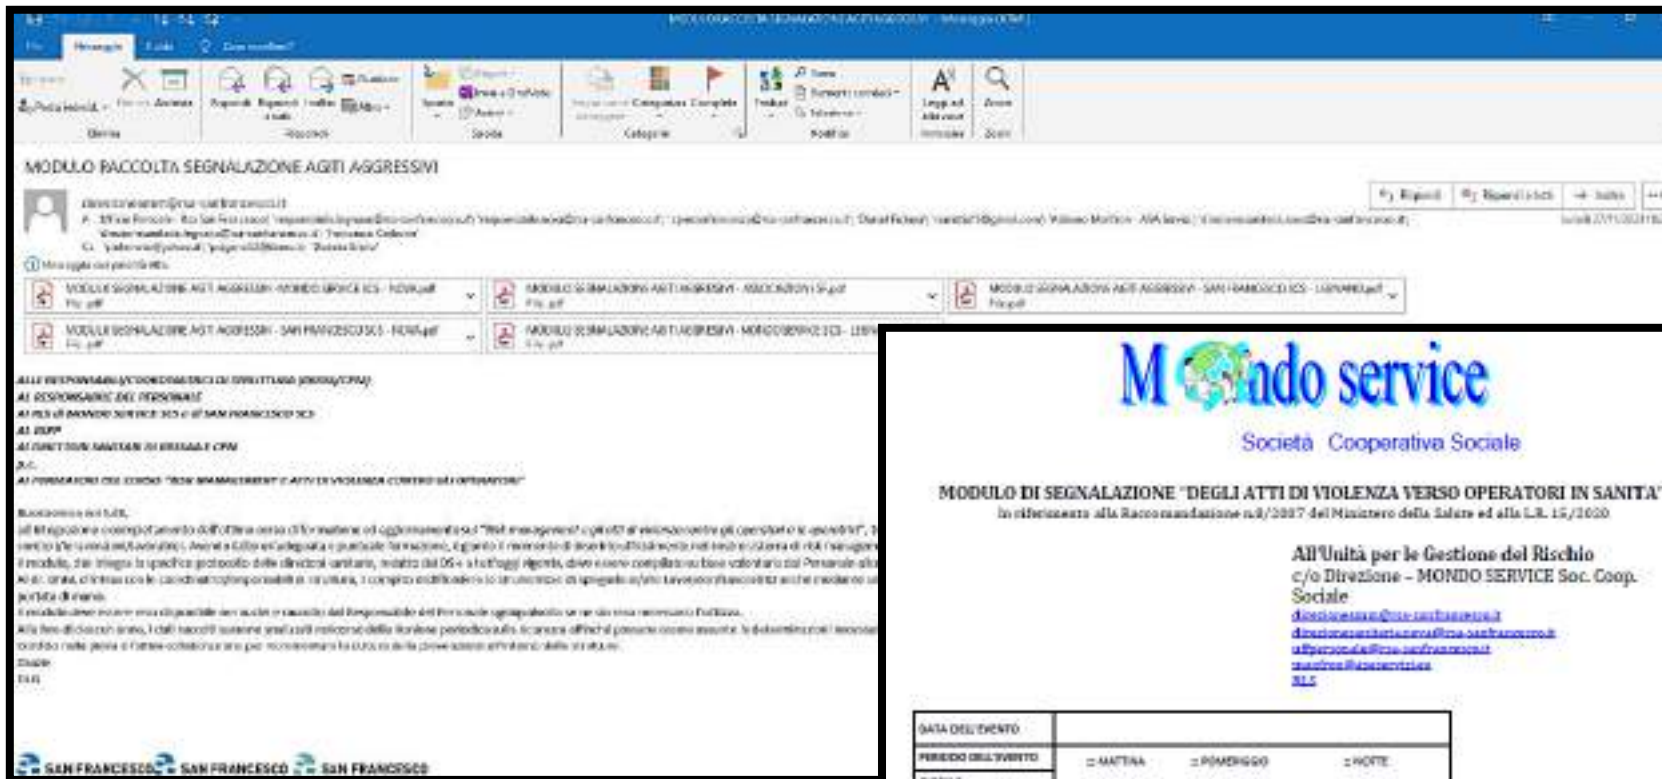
MODULO RACCOLTA SEGNALAZIONE AGITI AGGRESSIVI

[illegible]

MODULO SEGNALAZIONE AGITI AGGRESSIVI - MONDO SERVICE SCS - NOVA.pdf
MODULO SEGNALAZIONE AGITI AGGRESSIVI - ASSOCIAZIONI Si.pdf
MODULO SEGNALAZIONE AGITI AGGRESSIVI - SAN FRANCESCO SCS - LEGNANO.pdf
MODULO SEGNALAZIONE AGITI AGGRESSIVI - SAN FRANCESCO SCS - NOVA.pdf
MODULO SEGNALAZIONE AGITI AGGRESSIVI - MONDO SERVICE SCS - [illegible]

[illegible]

SAN FRANCESCO SAN FRANCESCO SAN FRANCESCO

Mondo service

Società Cooperativa Sociale

MODULO DI SEGNALAZIONE "DEGLI ATTI DI VIOLENZA VERSO OPERATORI IN SANITA'"
In riferimento alla Raccomandazione n.8/2007 del Ministero della Salute ed alla L.R. 15/2020

All'Unità per le Gestione del Rischio
c/o Direzione – MONDO SERVICE Soc. Coop. Sociale
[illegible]
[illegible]
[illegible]
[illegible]
RLS

| DATA DELL'EVENTO | |
|---|---|
| PERIODO DELL'EVENTO | □ MATTINA □ POMERIGGIO □ NOTTE |